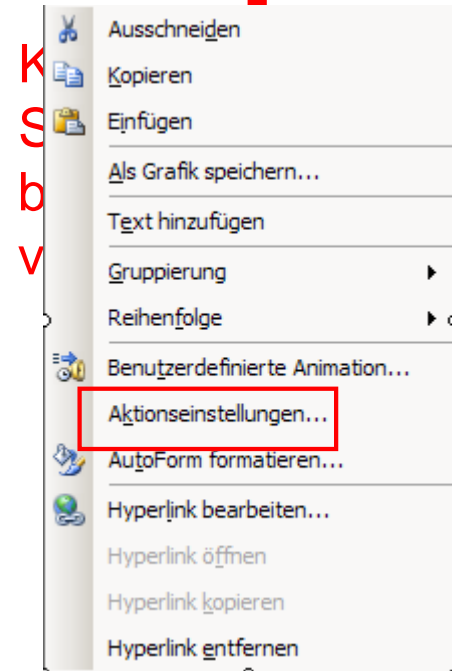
K
S
b
v

Ausschneiden
Kopieren
Einfügen
Als Grafik speichern...
Text hinzufügen
Gruppierung
Reihenfolge
Benutzerdefinierte Animation...
Aktionseinstellungen...
AutoForm formatieren...
Hyperlink bearbeiten...
Hyperlink öffnen
Hyperlink kopieren
Hyperlink entfernen